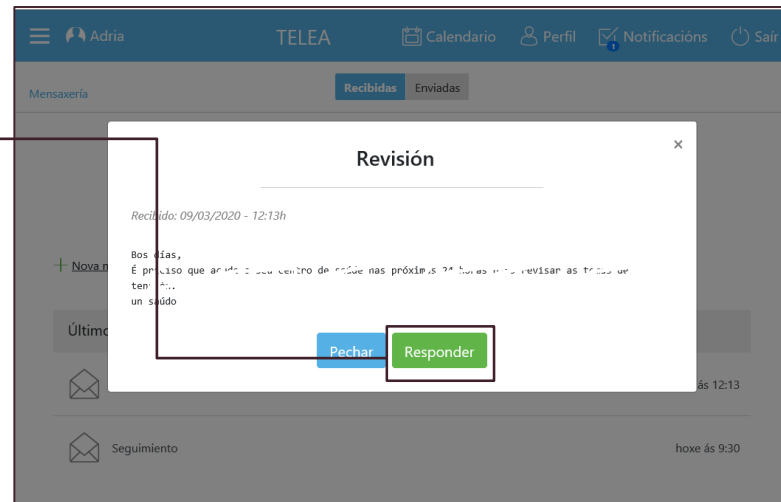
Adria TELEA Calendario Perfil 1 Notificacións Saír

Mensaxería

Recibidas Enviadas

Revisión

×

Recibido: 09/03/2020 - 12:13h

Bos días,
É preciso que acuda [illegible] seu centro de saúde nas próximas 24 horas para revisar as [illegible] de ten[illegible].
un saúdo

Pechar Responder

+ Nova m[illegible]

Último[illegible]

ás 12:13

Seguimiento

hoxe ás 9:30